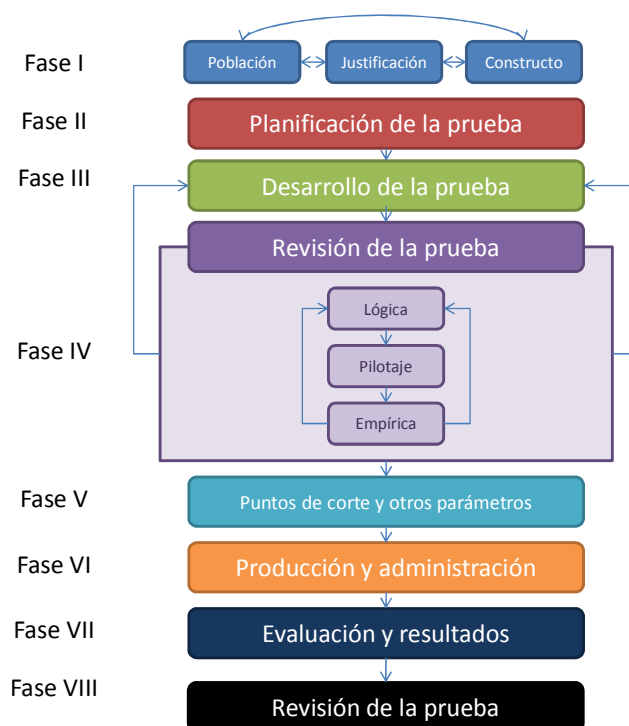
Fase I
Población
Justificación
Constructo

Fase II
Planificación de la prueba

Fase III
Desarrollo de la prueba

Revisión de la prueba

Fase IV
Lógica
Pilotaje
Empírica

Fase V
Puntos de corte y otros parámetros

Fase VI
Producción y administración

Fase VII
Evaluación y resultados

Fase VIII
Revisión de la prueba